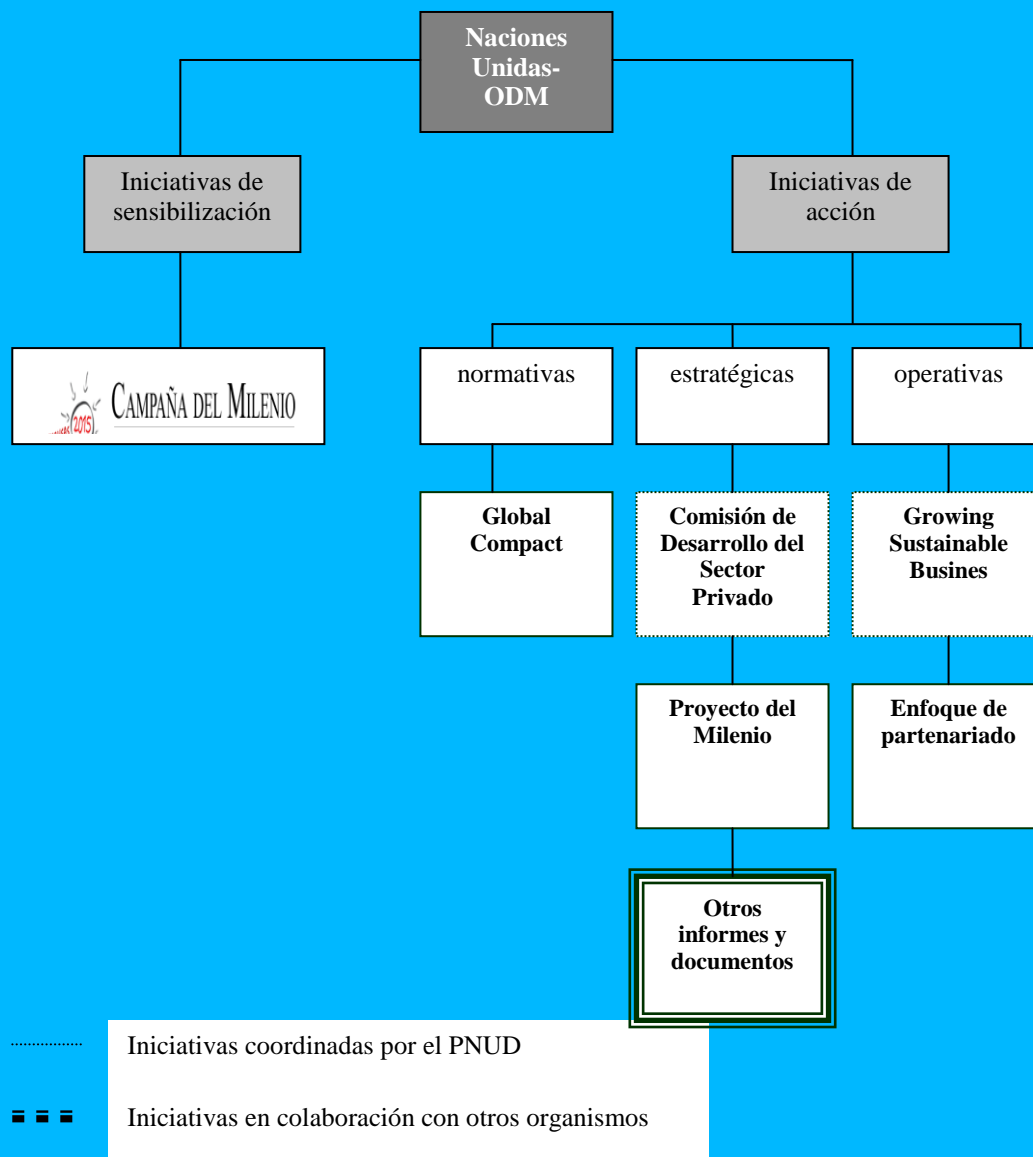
Naciones Unidas-ODM

Iniciativas de sensibilización

Iniciativas de acción

2015 CAMPAÑA DEL MILENIO

normativas

estratégicas

operativas

Global Compact

Comisión de Desarrollo del Sector Privado

Growing Sustainable Busines

Proyecto del Milenio

Enfoque de partenariado

Otros informes y documentos

Iniciativas coordinadas por el PNUD

Iniciativas en colaboración con otros organismos